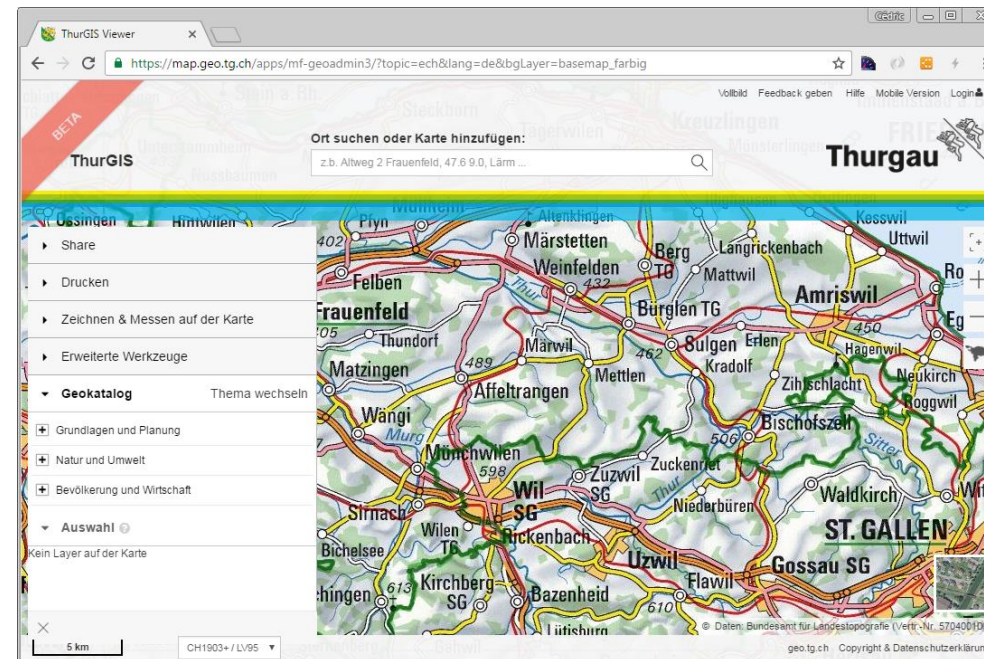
ThurGIS Viewer ×

Cédric

https://map.geo.tg.ch/apps/mf-geoadmin3/?topic=ech&lang=de&bgLayer=basemap_farbig

Vollbild Feedback geben Hilfe Mobile Version Login

BETA

ThurGIS

Ort suchen oder Karte hinzufügen:

z.b. Altweg 2 Frauenfeld, 47.6 9.0, Lärm ...

Thurgau

Share

Drucken

Zeichnen & Messen auf der Karte

Erweiterte Werkzeuge

Geokatalog Thema wechseln

Grundlagen und Planung

Natur und Umwelt

Bevölkerung und Wirtschaft

Auswahl

Kein Layer auf der Karte

5 km CH1903+ / LV95

Stein a. Rh. Steckborn Tägerwilen Kreuzlingen Münsterlingen Ossingen Hüttwilen Pfyn Altenklingen Kesswil Uttwil Märstetten Berg TG Langrickenbach Weinfelden Mattwil 432 Felben Thur Bürglen TG Amriswil Frauenfeld Thundorf Märwil 462 Sulgen Erlen 450 Hagenwil Matzingen 489 Mettlen Kradolf Zihlschlacht Neukirch Affeltrangen Roggwil Wängi Bischofszell Murg Sitter 506 Münchwilen Zuckenriet 598 Zuzwil SG Wil SG Niederbüren Waldkirch Sirnach Wilen TG Rickenbach ST. GALLEN Bichelsee Uzwil Gossau SG Flawil Kirchberg SG 613 Bazenheid 610 Lütisburg

© Daten: Bundesamt für Landestopografie (Vertr.-Nr. 5704001

geo.tg.ch Copyright & Datenschutzerklärung